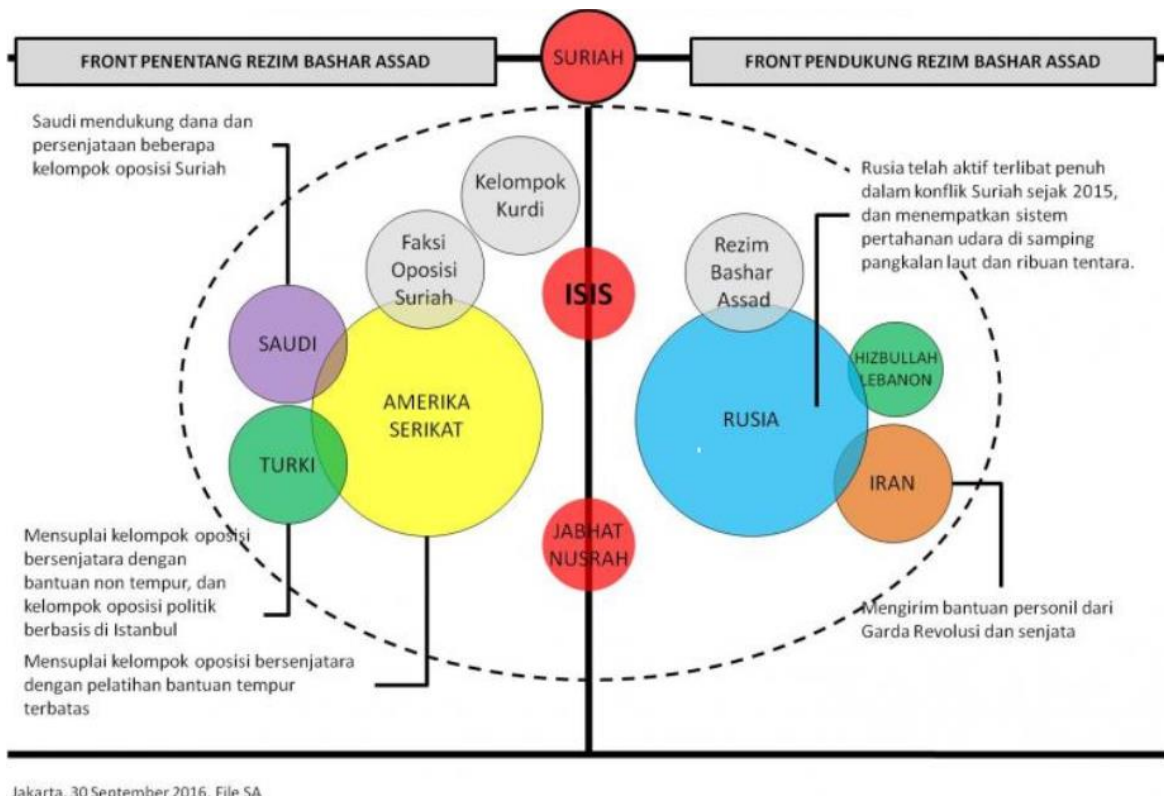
FRONT PENENTANG REZIM BASHAR ASSAD

SURIAH

FRONT PENDUKUNG REZIM BASHAR ASSAD

Saudi mendukung dana dan persenjataan beberapa kelompok oposisi Suriah

Kelompok Kurdi

Faksi Oposisi Suriah

ISIS

Rezim Bashar Assad

Rusia telah aktif terlibat penuh dalam konflik Suriah sejak 2015, dan menempatkan sistem pertahanan udara di samping pangkalan laut dan ribuan tentara.

SAUDI

AMERIKA SERIKAT

TURKI

HIZBULLAH LEBANON

RUSIA

IRAN

JABHAT NUSRAH

Mensuplai kelompok oposisi bersenjatara dengan bantuan non tempur, dan kelompok oposisi politik berbasis di Istanbul

Mensuplai kelompok oposisi bersenjatara dengan pelatihan bantuan tempur terbatas

Mengirim bantuan personil dari Garda Revolusi dan senjata

Jakarta, 30 September 2016, File SA